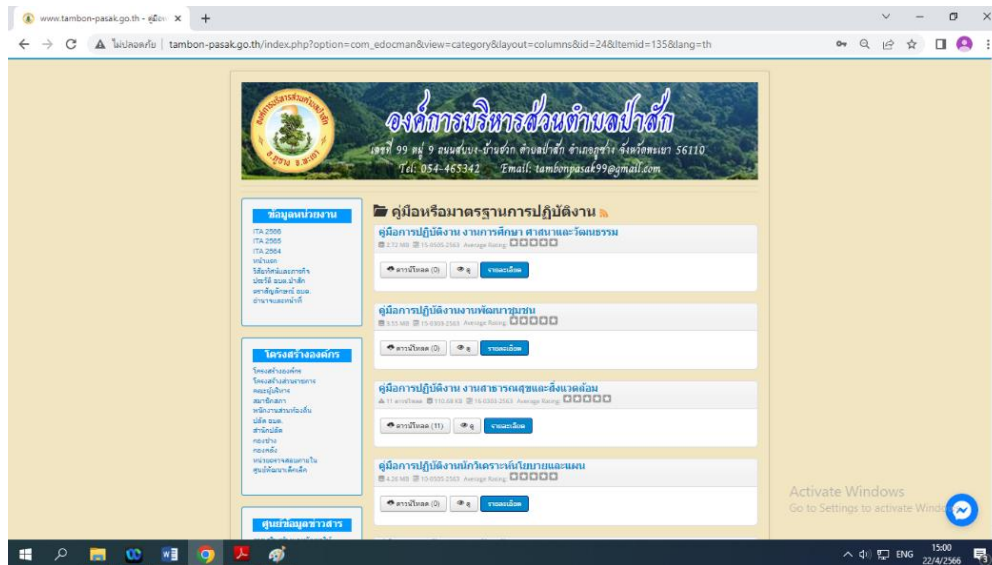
www.tambon-pasak.go.th - คู่มือ ×

ไม่ปลอดภัย | tambon-pasak.go.th/index.php?option=com_edocman&view=category&layout=columns&id=24&Itemid=135&lang=th

องค์การบริหารส่วนตำบลป่าสัก
เลขที่ 99 หมู่ 9 ถนนสบบง-บ้านจ๊อก ตำบลป่าสัก อำเภอภูซาง จังหวัดพะเยา 56110
Tel: 054-465342 Email: tambonpasak99@gmail.com

ข้อมูลหน่วยงาน
ITA 2566
ITA 2565
ITA 2564
หน้าแรก
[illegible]
ประวัติ อบต.ป่าสัก
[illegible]
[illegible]

โครงสร้างองค์กร
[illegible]

ศูนย์ข้อมูลข่าวสาร

คู่มือหรือมาตรฐานการปฏิบัติงาน

คู่มือการปฏิบัติงาน งานการศึกษา ศาสนาและวัฒนธรรม
2.72 MB 15-0305-2563 Average Rating
ดาวน์โหลด (0) ดู รายละเอียด

คู่มือการปฏิบัติงานพัฒนาชุมชน
3.55 MB 15-0305-2563 Average Rating
ดาวน์โหลด (0) ดู รายละเอียด

คู่มือการปฏิบัติงาน งานสาธารณสุขและสิ่งแวดล้อม
11 ดาวน์โหลด 110.68 KB 16-0305-2563 Average Rating
ดาวน์โหลด (11) ดู รายละเอียด

คู่มือการปฏิบัติงานนักวิเคราะห์นโยบายและแผน
4.28 MB 15-0305-2563 Average Rating
ดาวน์โหลด (0) ดู รายละเอียด

Activate Windows
Go to Settings to activate Windows.

ENG 15:00 22/4/2566